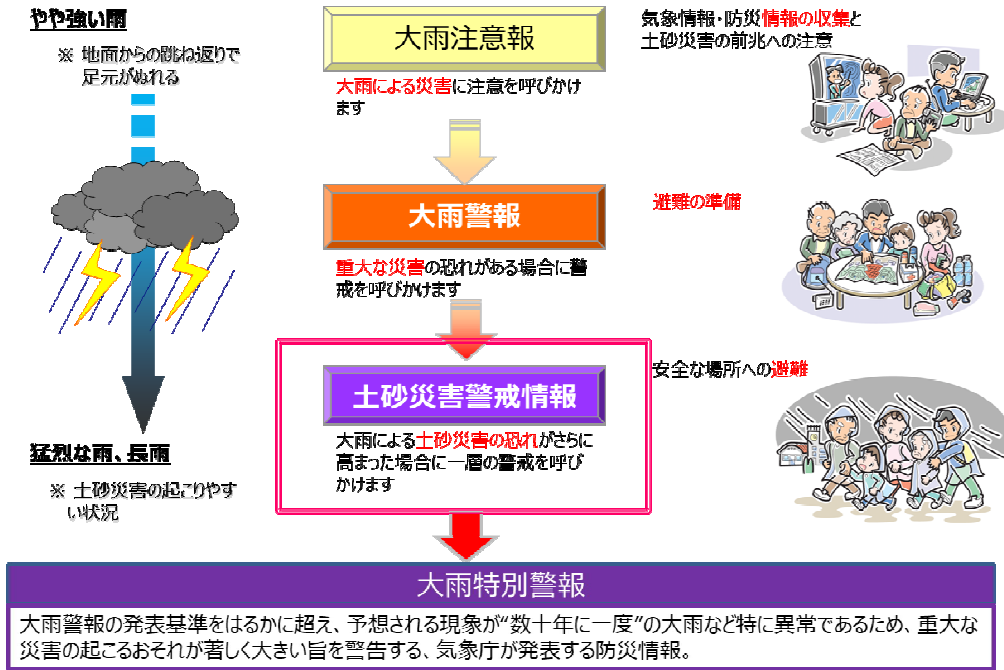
やや強い雨

※ 地面からの跳ね返りで足元がぬれる

大雨注意報

大雨による災害に注意を呼びかけます

気象情報・防災情報の収集と土砂災害の前兆への注意

大雨警報

重大な災害の恐れがある場合に警戒を呼びかけます

避難の準備

土砂災害警戒情報

大雨による土砂災害の恐れがさらに高まった場合に一層の警戒を呼びかけます

安全な場所への避難

猛烈な雨、長雨

※ 土砂災害の起こりやすい状況

大雨特別警報

大雨警報の発表基準をはるかに超え、予想される現象が"数十年に一度"の大雨など特に異常であるため、重大な災害の起こるおそれが著しく大きい旨を警告する、気象庁が発表する防災情報。